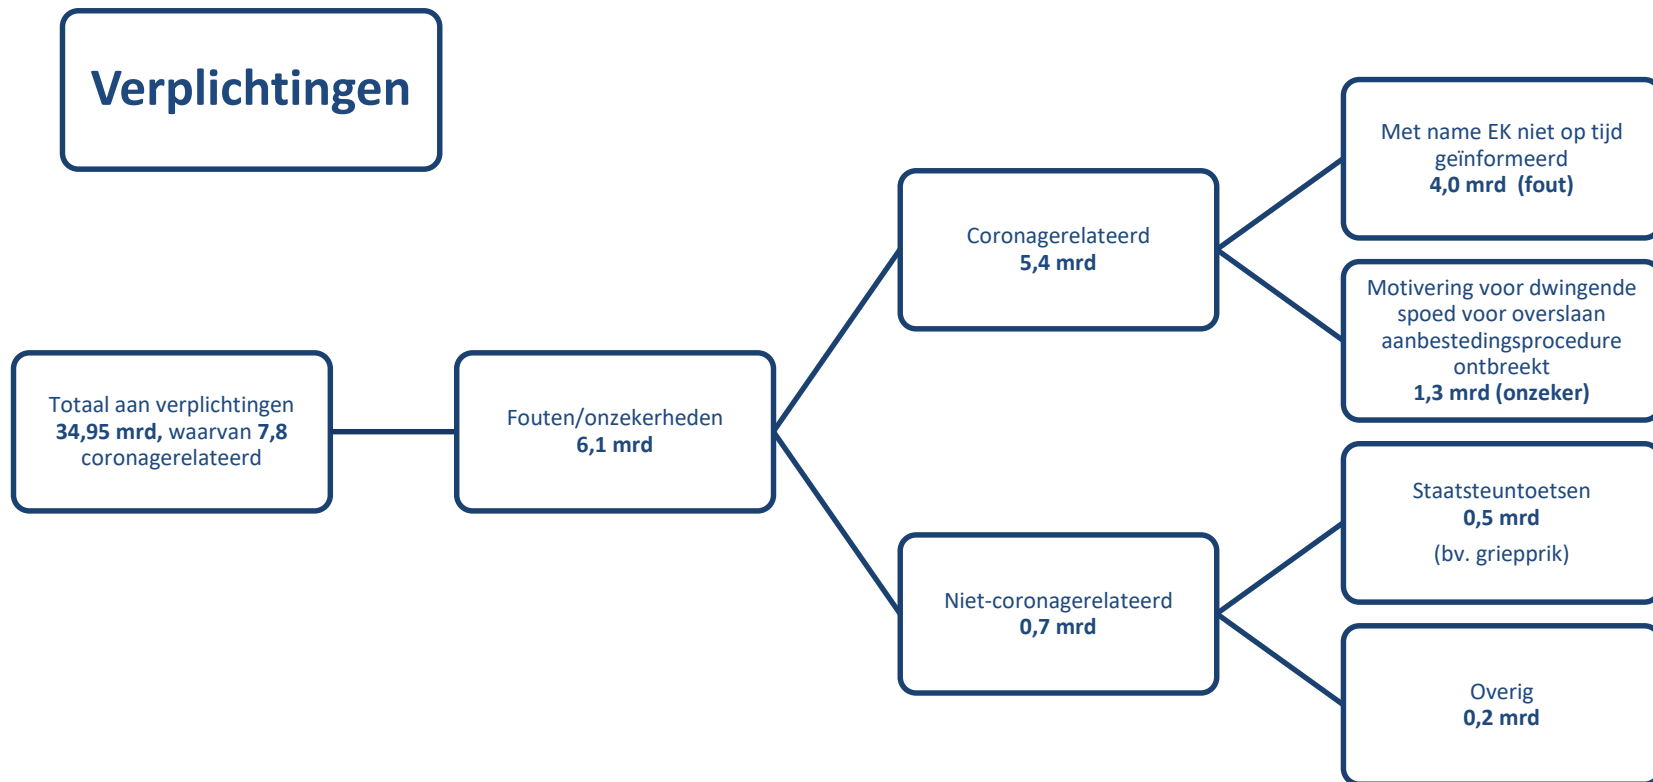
Verplichtingen

Totaal aan verplichtingen 34,95 mrd, waarvan 7,8 coronagerelateerd

Fouten/onzekerheden 6,1 mrd

Coronagerelateerd 5,4 mrd

Met name EK niet op tijd geïnformeerd 4,0 mrd (fout)

Motivering voor dwingende spoed voor overslaan aanbestedingsprocedure ontbreekt 1,3 mrd (onzeker)

Niet-coronagerelateerd 0,7 mrd

Staatsteuntoetsen 0,5 mrd (bv. griepprik)

Overig 0,2 mrd